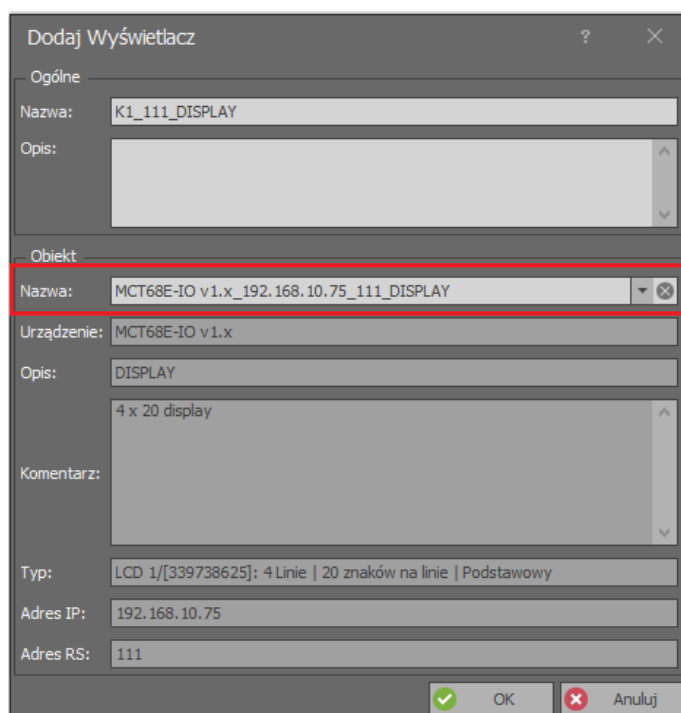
Dodaj Wyświetlacz

?

Ogólne

Nazwa: K1_111_DISPLAY

Opis:

Obiekt

Nazwa: MCT68E-IO v1.x_192.168.10.75_111_DISPLAY

Urządzenie: MCT68E-IO v1.x

Opis: DISPLAY

Komentarz: 4 x 20 display

Typ: LCD 1/[339738625]: 4 Linie | 20 znaków na linie | Podstawowy

Adres IP: 192.168.10.75

Adres RS: 111

OK

Anuluj